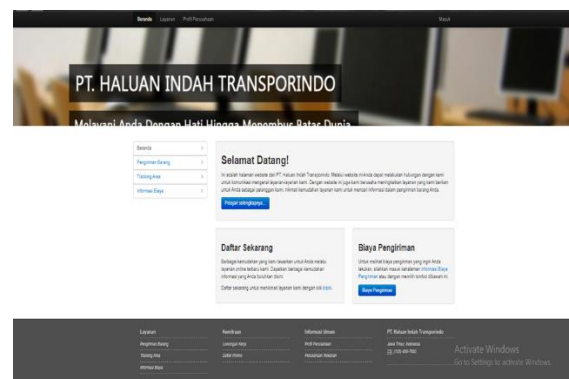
Beranda Layanan Profil Perusahaan

Masuk

PT. HALUAN INDAH TRANSPORINDO

Melayani Anda Dengan Hati Hingga Menembus Batas Dunia

Beranda
Pengiriman Barang
Tracking Area
Informasi Biaya

Selamat Datang!

Ini adalah halaman website dari PT. Haluan Indah Transporindo. Melalui website ini kita dapat melakukan hubungan dengan kami untuk komunikasi mengenai layanan-layanan kami. Dengan website ini juga kami berusaha meningkatkan layanan yang kami berikan untuk Anda sebagai pelanggan kami. Nikmati kemudahan layanan kami untuk mencari informasi dalam pengiriman barang Anda.

Pelajari selengkapnya

Daftar Sekarang

Berbagai kemudahan yang kami tawarkan untuk Anda melalui layanan online terbaru kami. Dapatkan berbagai kemudahan informasi yang Anda butuhkan disini.

Daftar sekarang untuk menikmati layanan kami dengan klik disini.

Biaya Pengiriman

Untuk melihat biaya pengiriman yang ingin Anda lakukan, silahkan masuk ke halaman Informasi Biaya Pengiriman atau dengan menklik tombol dibawah ini.

Biaya Pengiriman

Layanan
Pengiriman Barang
Tracking Area
Informasi Biaya

Kemitraan
Lowongan Kerja
Daftar Mitra

Informasi Umum
Profil Perusahaan
Kebijakan Website

PT. Haluan Indah Transporindo
Jawa Timur, Indonesia
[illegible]

Activate Windows
Go to Settings to activate Windows.